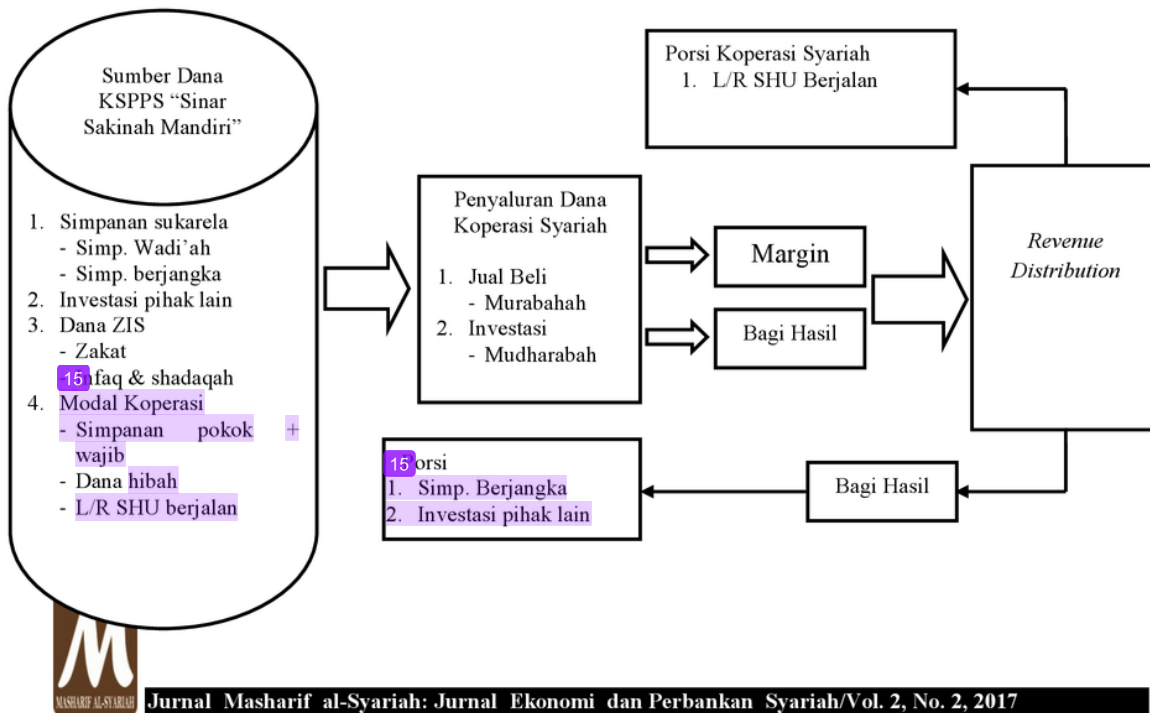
Sumber Dana KSPPS "Sinar Sakinah Mandiri"

1. Simpanan sukarela
- Simp. Wadi'ah
- Simp. berjangka
2. Investasi pihak lain
3. Dana ZIS
- Zakat
15 nfaq & shadaqah
4. Modal Koperasi
- Simpanan pokok + wajib
- Dana hibah
- L/R SHU berjalan

Penyaluran Dana Koperasi Syariah

1. Jual Beli
- Murabahah
2. Investasi
- Mudharabah

Margin

Bagi Hasil

Revenue Distribution

Porsi Koperasi Syariah
1. L/R SHU Berjalan

Bagi Hasil

15 orsi
1. Simp. Berjangka
2. Investasi pihak lain

MASHARIF AL-SYARIAH

Jurnal Masharif al-Syariah: Jurnal Ekonomi dan Perbankan Syariah/Vol. 2, No. 2, 2017